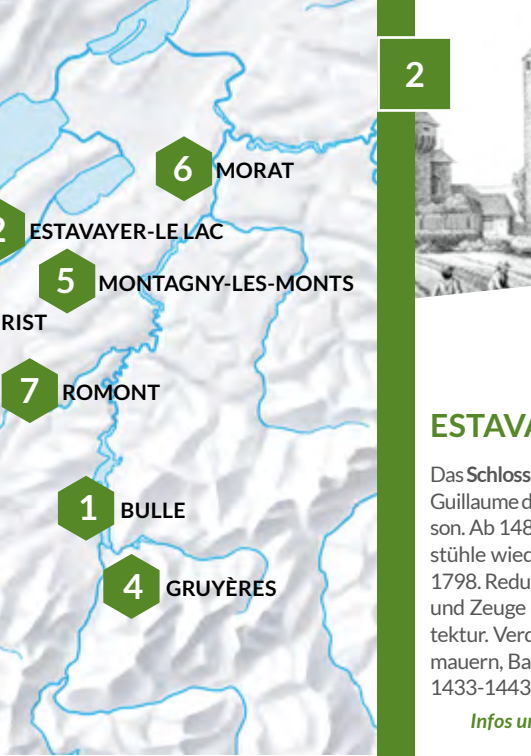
6 MORAT

2 ESTAVAYER-LE LAC

5 MONTAGNY-LES-MONTS

RIST

7 ROMONT

1 BULLE

4 GRUYÈRES

2

ESTAVA

Das Schloss Guillaume d son. Ab 148 stühle wied 1798. Redu und Zeuge tektur. Verd mauern, Ba 1433-1443

Infos u